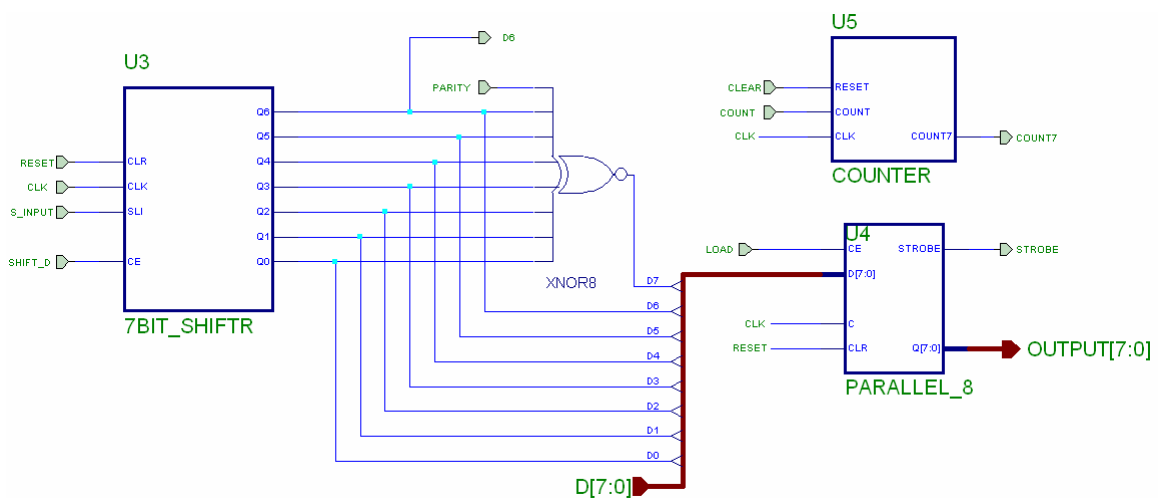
D6

U3

PARITY

U5

CLEAR RESET
COUNT COUNT
CLK CLK COUNT7 COUNT7

COUNTER

Q6
Q5
RESET CLR Q4
CLK CLK Q3
S_INPUT SLI Q2
Q1
SHIFT_D CE Q0

LOAD CE U4 STROBE STROBE
D[7:0]

7BIT_SHIFTR

XNOR8

D7
D6
D5
D4
D3
D2
D1
D0

CLK C
RESET CLR Q[7:0] OUTPUT[7:0]

PARALLEL_8

D[7:0]